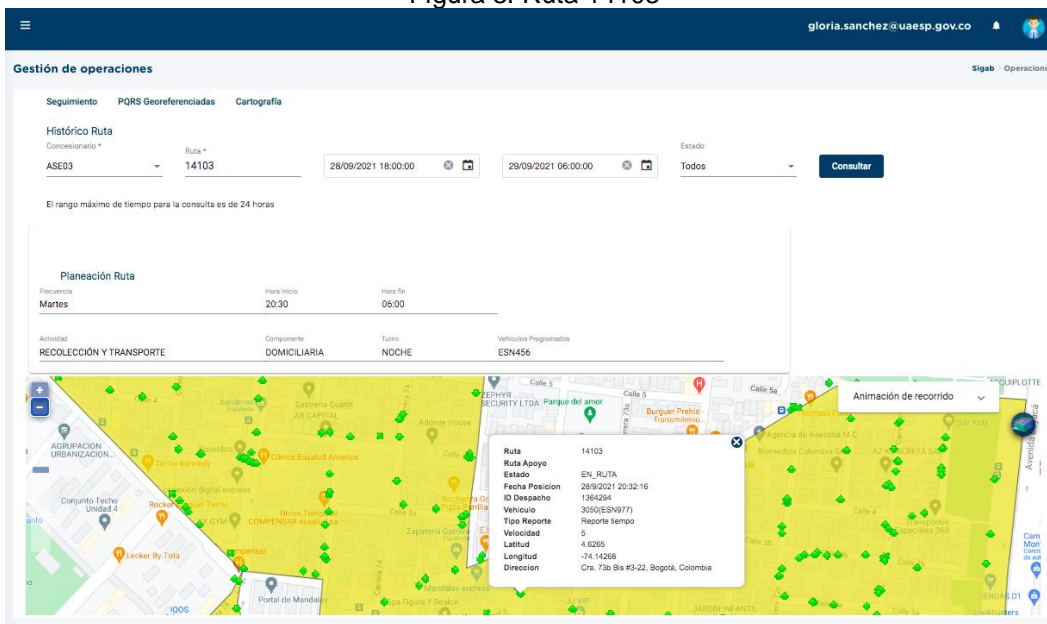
Figura 8. Ruta 14103

gloria.sanchez@uaesp.gov.co

Gestión de operaciones

Sigab > Operacione

Seguimiento PQRS Georeferenciadas Cartografía

Histórico Ruta

Concesionario *
ASE03

Ruta *
14103

28/09/2021 18:00:00

29/09/2021 06:00:00

Estado
Todos

Consultar

El rango máximo de tiempo para la consulta es de 24 horas

Planeación Ruta

Frecuencia
Martes

Hora inicio
20:30

Hora fin
06:00

Actividad
RECOLECCIÓN Y TRANSPORTE

Componente
DOMICILIARIA

Turno
NOCHE

Vehículos Programados
ESN456

Animación de recorrido

| Ruta | 14103 |
|---|---|
| Ruta Apoyo | |
| Estado | EN_RUTA |
| Fecha Posicion | 28/9/2021 20:32:16 |
| ID Despacho | 1364294 |
| Vehiculo | 3050(ESN977) |
| Tipo Reporte | Reporte tiempo |
| Velocidad | 5 |
| Latitud | 4.6265 |
| Longitud | -74.14268 |
| Direccion | Cra. 73b Bis #3-22, Bogotá, Colombia |

AGRUPACION URBANIZACION
Techo Kennedy
Conjunto Techo Unidad 4
Leoker By Tota
Sastrería Guarin
AR CAPITAL
Adonay House
Clínica Eusalud America
Unión Tempo
COMPENSAR
X GYM
Empresar
Portal de Mandalay
Mandalay express
Zapatería
Calle 5
Calle 5a
ZEPHYR SECURITY LTDA
Parque del amor
Burguer Prehis Transmilenio
Agencia de Asesoría M C
Biomedica Colombia
Calle 3a
Calle 3b
Transportes especiales 360
JARDIN INFANTIL
TIENDAS D1
Avenida